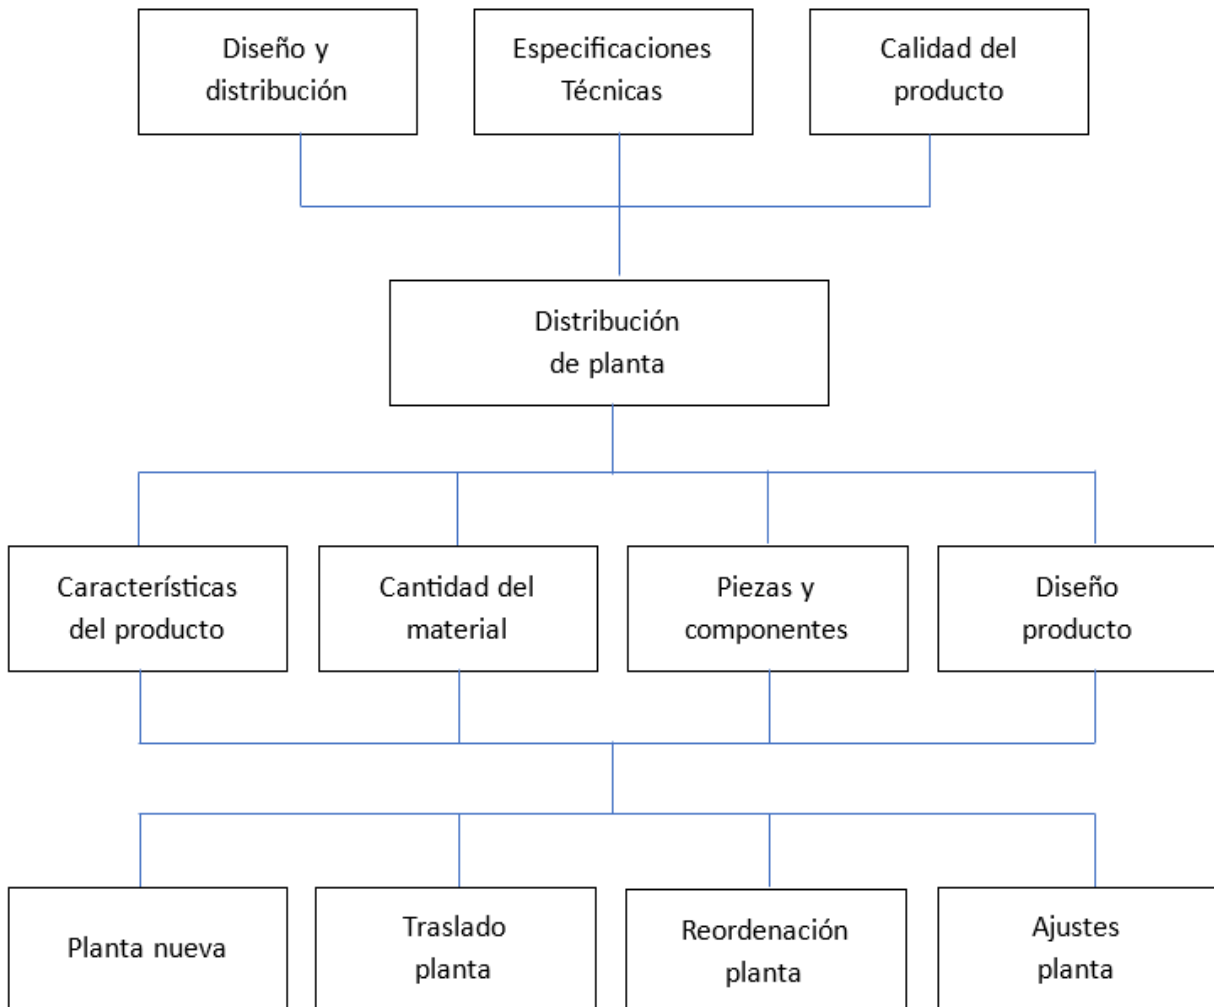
Diseño y distribución

Especificaciones Técnicas

Calidad del producto

Distribución de planta

Características del producto

Cantidad del material

Piezas y componentes

Diseño producto

Planta nueva

Traslado planta

Reordenación planta

Ajustes planta